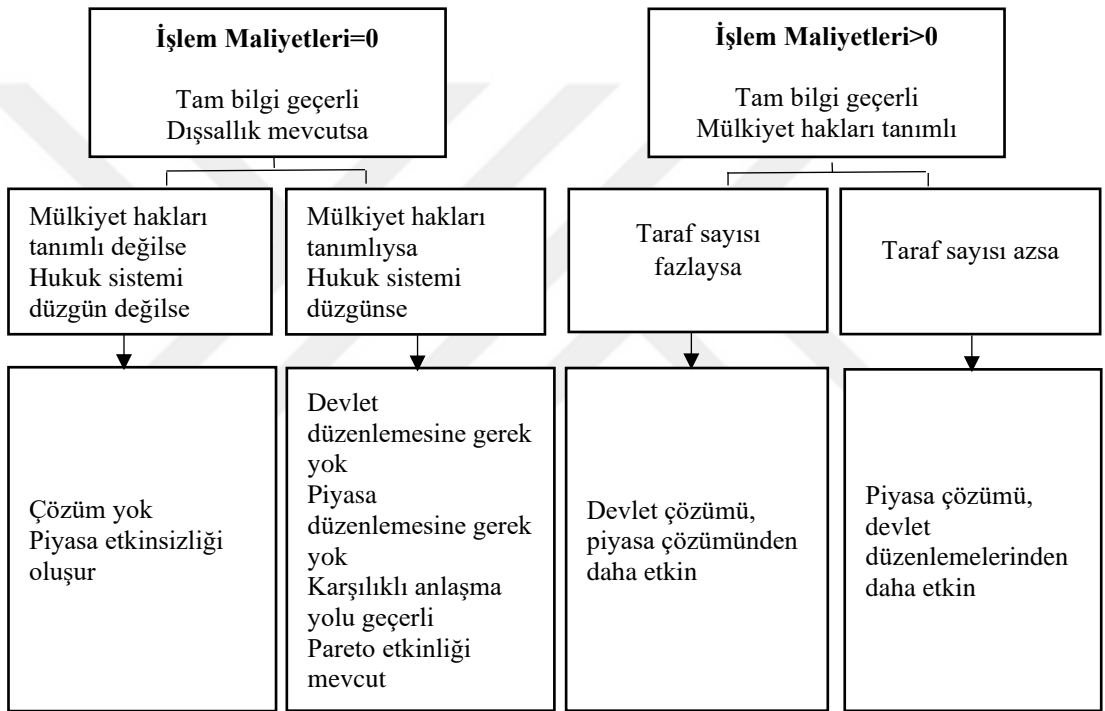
İşlem Maliyetleri=0

Tam bilgi geçerli
Dışsallık mevcutsa

Mülkiyet hakları tanımlı değilse
Hukuk sistemi düzgün değilse

Çözüm yok
Piyasa etkinsizliği oluşur

Mülkiyet hakları tanımlıysa
Hukuk sistemi düzgünse

Devlet düzenlemesine gerek yok
Piyasa düzenlemesine gerek yok
Karşılıklı anlaşma yolu geçerli
Pareto etkinliği mevcut

İşlem Maliyetleri>0

Tam bilgi geçerli
Mülkiyet hakları tanımlı

Taraf sayısı fazlaysa

Devlet çözümü, piyasa çözümünden daha etkin

Taraf sayısı azsa

Piyasa çözümü, devlet düzenlemelerinden daha etkin